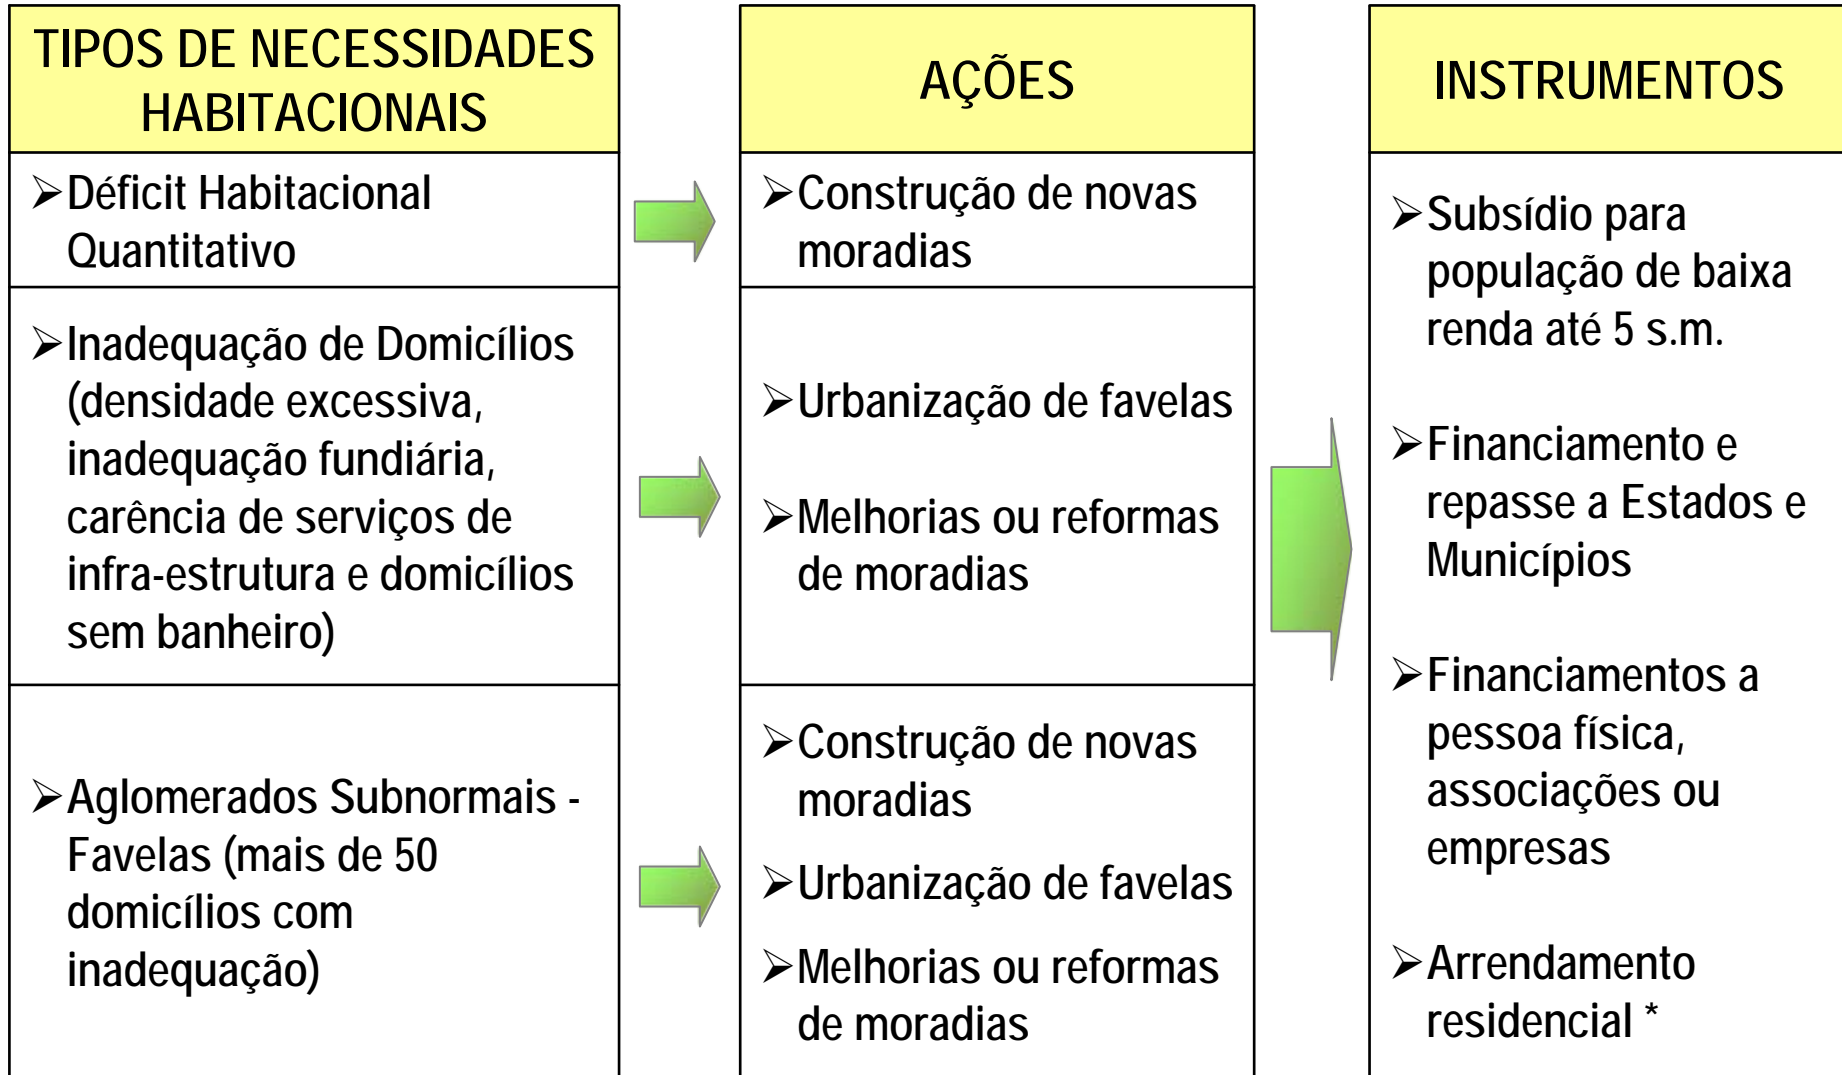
TIPOS DE NECESSIDADES HABITACIONAIS

➢Déficit Habitacional Quantitativo

➢Inadequação de Domicílios (densidade excessiva, inadequação fundiária, carência de serviços de infra-estrutura e domicílios sem banheiro)

➢Aglomerados Subnormais - Favelas (mais de 50 domicílios com inadequação)

AÇÕES

➢Construção de novas moradias

➢Urbanização de favelas

➢Melhorias ou reformas de moradias

➢Construção de novas moradias

➢Urbanização de favelas

➢Melhorias ou reformas de moradias

INSTRUMENTOS

➢Subsídio para população de baixa renda até 5 s.m.

➢Financiamento e repasse a Estados e Municípios

➢Financiamentos a pessoa física, associações ou empresas

➢Arrendamento residencial *